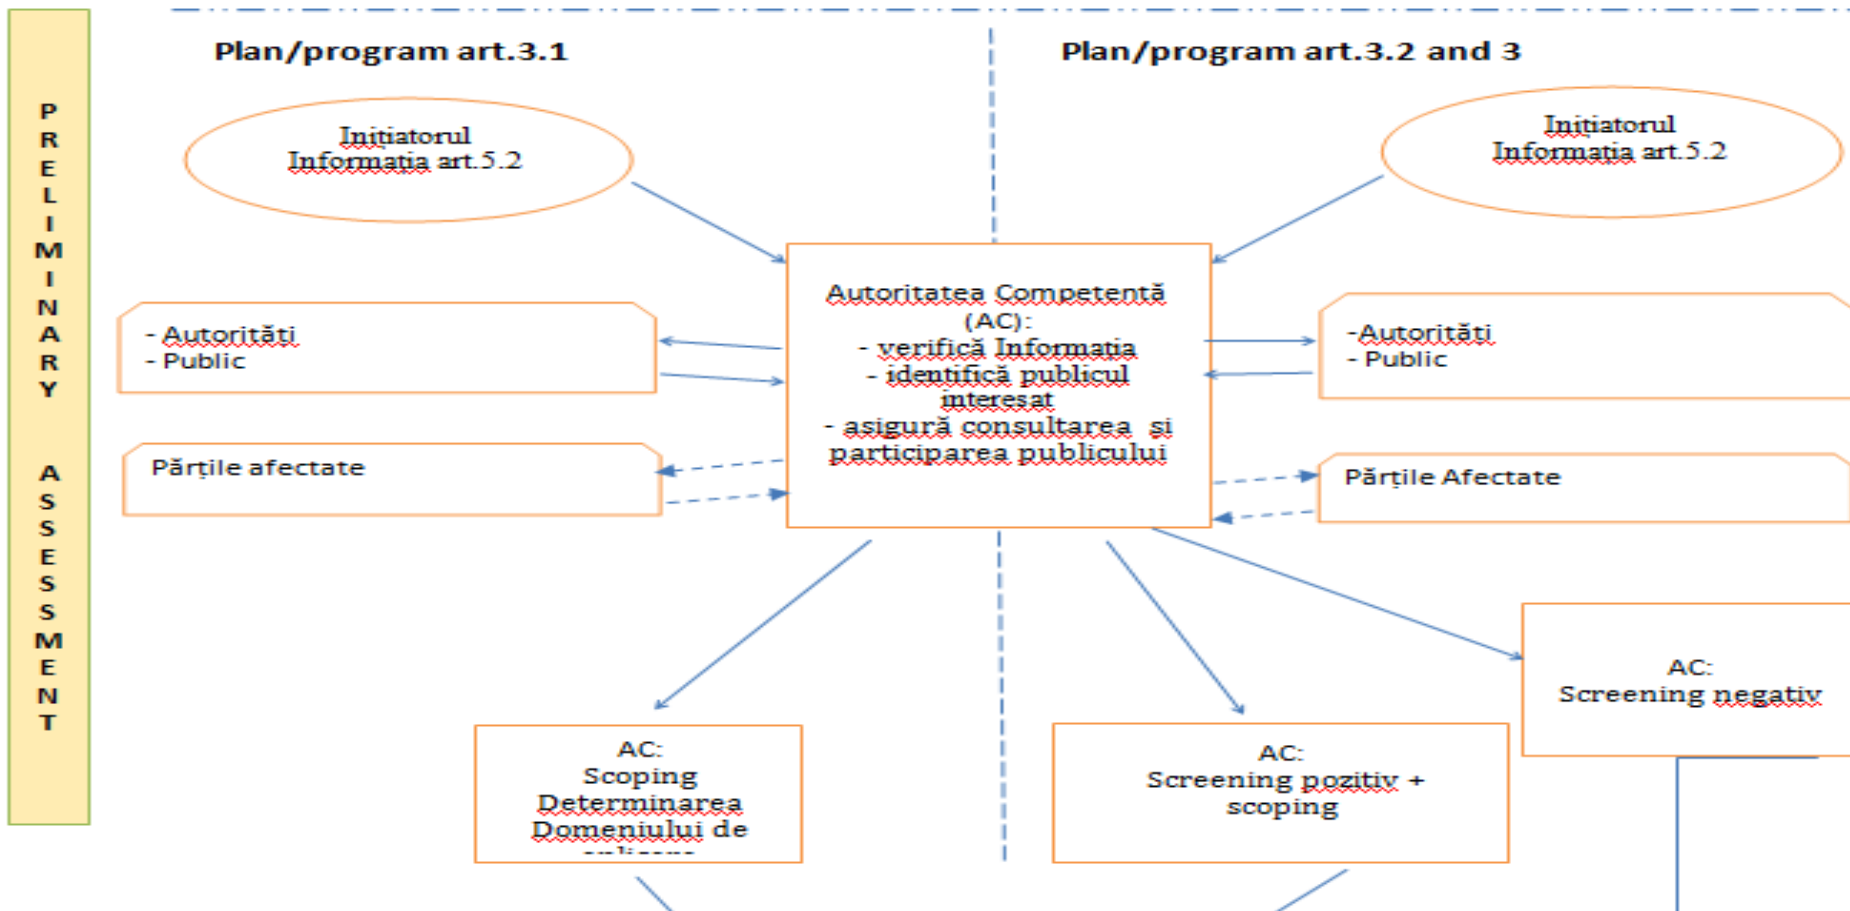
PRELIMINARY ASSESSMENT

Plan/program art.3.1

Plan/program art.3.2 and 3

Inițiatorul
Informația art.5.2

Inițiatorul
Informația art.5.2

- Autorități
- Public

Autoritatea Competentă (AC):
- verifică Informația
- identifică publicul interesat
- asigură consultarea și participarea publicului

-Autorități
- Public

Părțile afectate

Părțile Afectate

AC:
Screening negativ

AC:
Scoping
Determinarea
Domeniului de
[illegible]

AC:
Screening pozitiv +
scoping